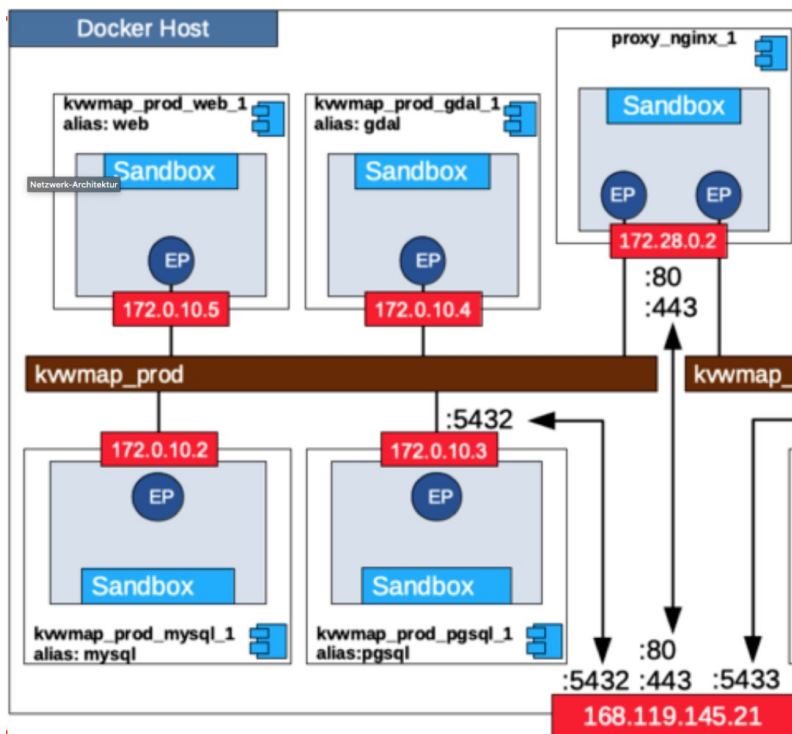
Docker Host

kvwmap_prod_web_1
alias: web

Netzwerk-Architektur

Sandbox

EP

172.0.10.5

kvwmap_prod_gdal_1
alias: gdal

Sandbox

EP

172.0.10.4

proxy_nginx_1

Sandbox

EP

EP

172.28.0.2

:80
:443

kvwmap_prod

kvwmap_

:5432

172.0.10.2

EP

Sandbox

kvwmap_prod_mysql_1
alias: mysql

172.0.10.3

EP

Sandbox

kvwmap_prod_pgsql_1
alias:pgsql

:80
:5432 :443 :5433

168.119.145.21